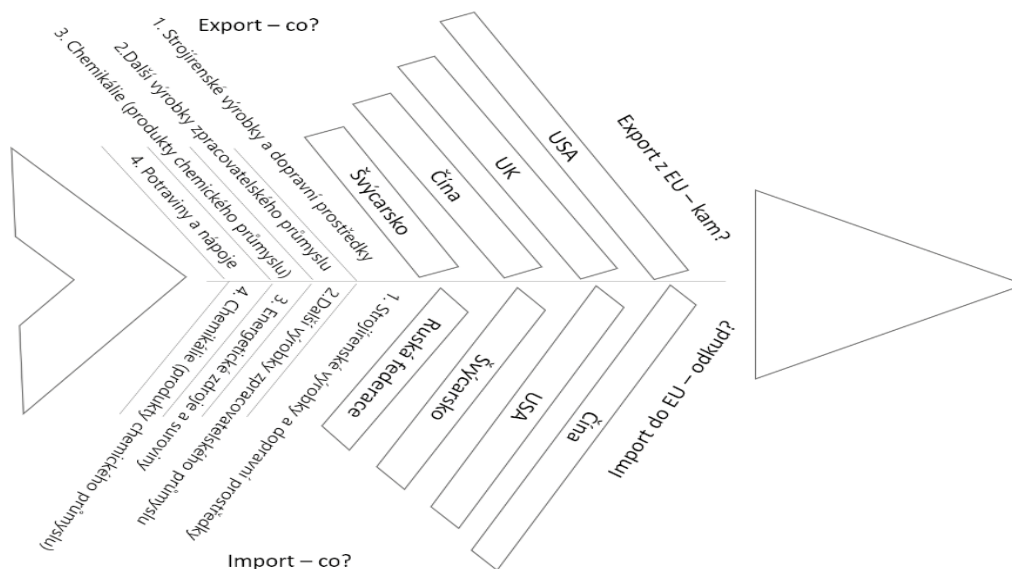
Export – co?

1. Strojírenské výrobky a dopravní prostředky

2.Další výrobky zpracovatelského průmyslu

3. Chemikálie (produkty chemického průmyslu)

4. Potraviny a nápoje

Švýcarsko

Čína

UK

USA

Export z EU – kam?

1. Strojírenské výrobky a dopravní prostředky

2.Další výrobky zpracovatelského průmyslu

3. Energetické zdroje a suroviny

4. Chemikálie (produkty chemického průmyslu)

Ruská federace

Švýcarsko

USA

Čína

Import do EU – odkud?

Import – co?